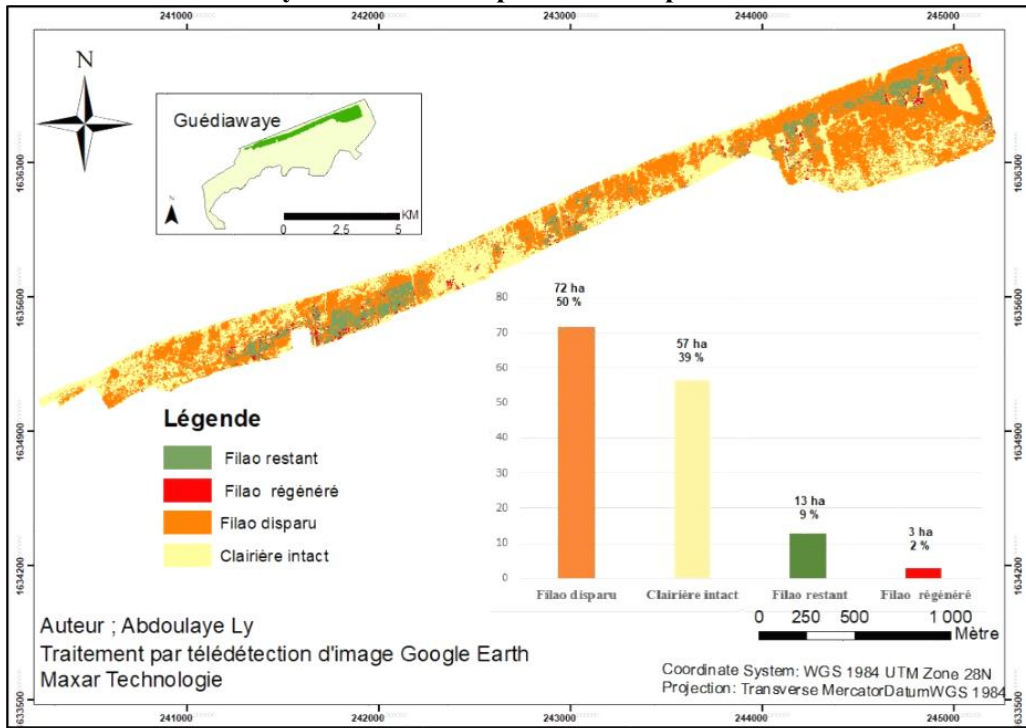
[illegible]

241000 242000 243000 244000 245000

N

Guédiawaye

KM
0 2.5 5

1636300
1635600
1634900
1634200
1633500

1636300
1635600
1634900
1634200
1633500

Légende

Filao restant
Filao régénéré
Filao disparu
Clairière intact

| | Filao disparu | Clairière intact | Filao restant | Filao régénéré |
|---|---|---|---|---|
| | 72 ha 50 % | 57 ha 39 % | 13 ha 9 % | 3 ha 2 % |

80
70
60
50
40
30
20
10
0

0 250 500 1 000
Mètre

Auteur ; Abdoulaye Ly
Traitement par télédétection d'image Google Earth
Maxar Technologie

Coordinate System: WGS 1984 UTM Zone 28N
Projection: Transverse MercatorDatumWGS 1984

241000 242000 243000 244000 245000